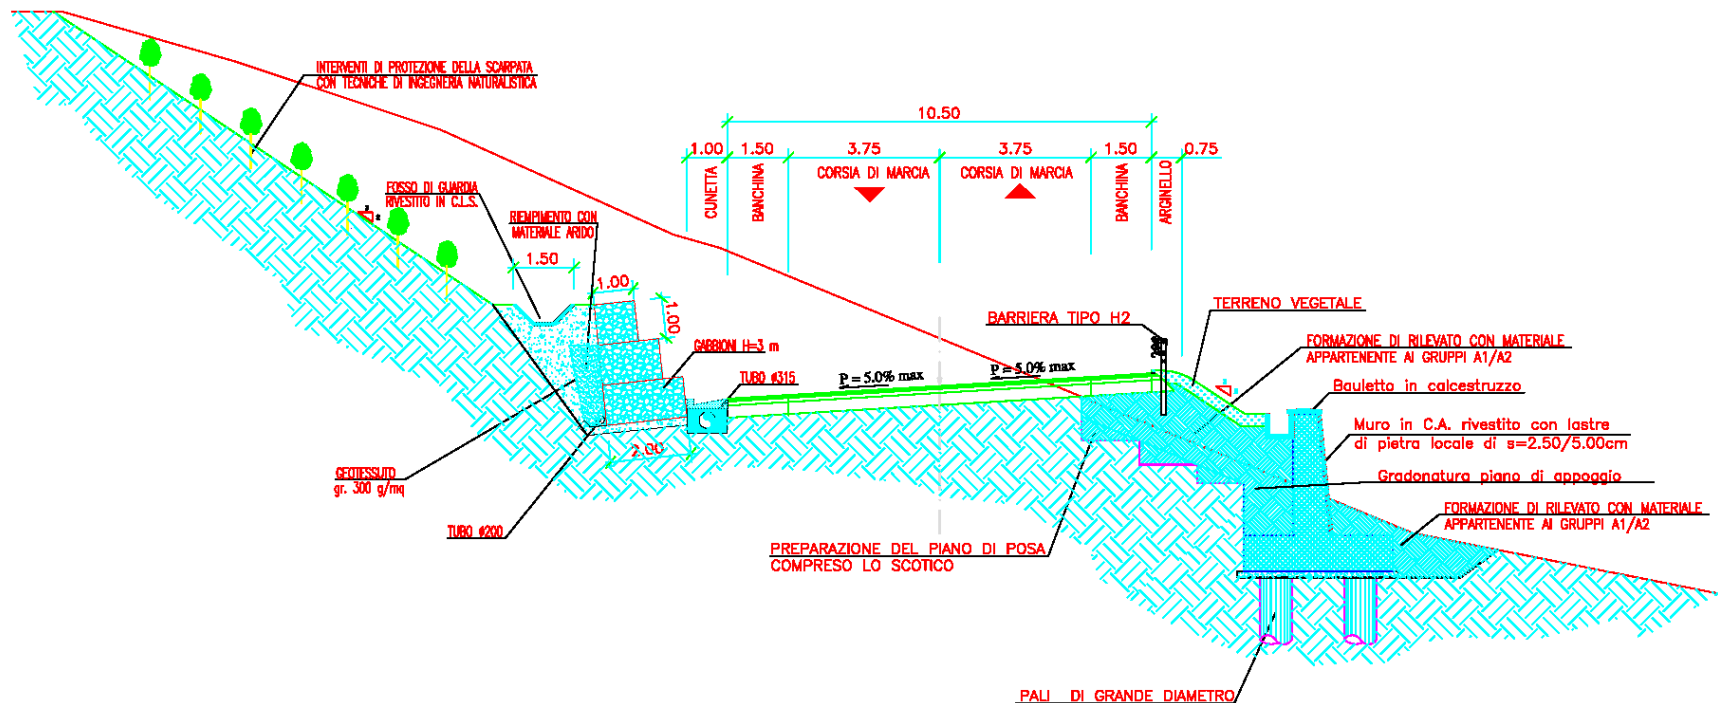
INTERVENTI DI PROTEZIONE DELLA SCARPATA CON TECNICHE DI INGEGNERIA NATURALISTICA

10.50

1.00
1.50
3.75
3.75
1.50
0.75

CUNETTA
BANCHINA
CORSIA DI MARCIA
CORSIA DI MARCIA
BANCHINA
ARGINELLO

FOSSO DI GUARDIA RIVESTITO IN C.L.S.

RIEMPIMENTO CON MATERIALE ARIDO

1.50
1.00
1.00

GABBIONI H=3 m

TUBO ϕ315

P = 5.0% max
P = 5.0% max

BARRIERA TIPO H2

TERRENO VEGETALE

FORMAZIONE DI RILEVATO CON MATERIALE APPARTENENTE AI GRUPPI A1/A2

Bauletto in calcestruzzo

Muro in C.A. rivestito con lastre di pietra locale di s=2.50/5.00cm

Gradonatura piano di appoggio

FORMAZIONE DI RILEVATO CON MATERIALE APPARTENENTE AI GRUPPI A1/A2

2.00

GEOTESSUTO gr. 300 g/mq

TUBO ϕ200

PREPARAZIONE DEL PIANO DI POSA COMPRESO LO SCOTICO

PALI DI GRANDE DIAMETRO